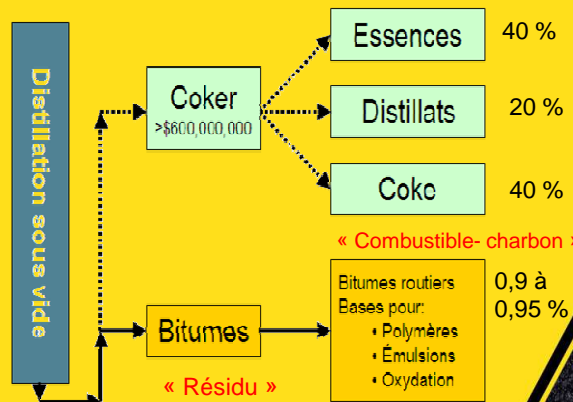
Distillation sous vide

Coker
>$600,000,000

Essences 40 %

Distillats 20 %

Coke 40 %

« Combustible- charbon »

Bitumes

« Résidu »

Bitumes routiers
Bases pour:
• Polymères
• Émulsions
• Oxydation

0,9 à 0,95 %